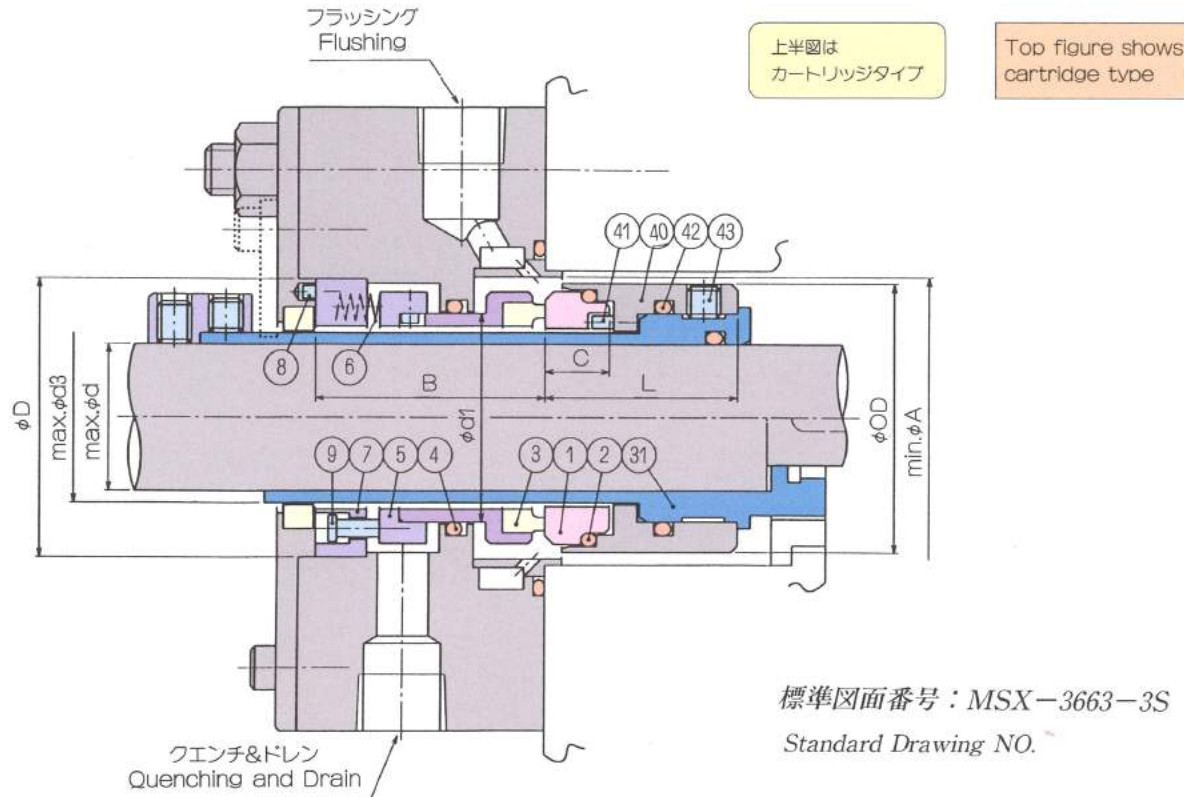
フラッシング
Flushing

上半図は
カートリッジタイプ

Top figure shows
cartridge type

41 40 42 43

8 6

C

B L

φD max.φd3 max.φd φd1 φOD min.φA

9 7 5 4 3 1 2 31

標準図面番号：MSX－3663－3S
Standard Drawing NO.

クエンチ&ドレン
Quenching and Drain